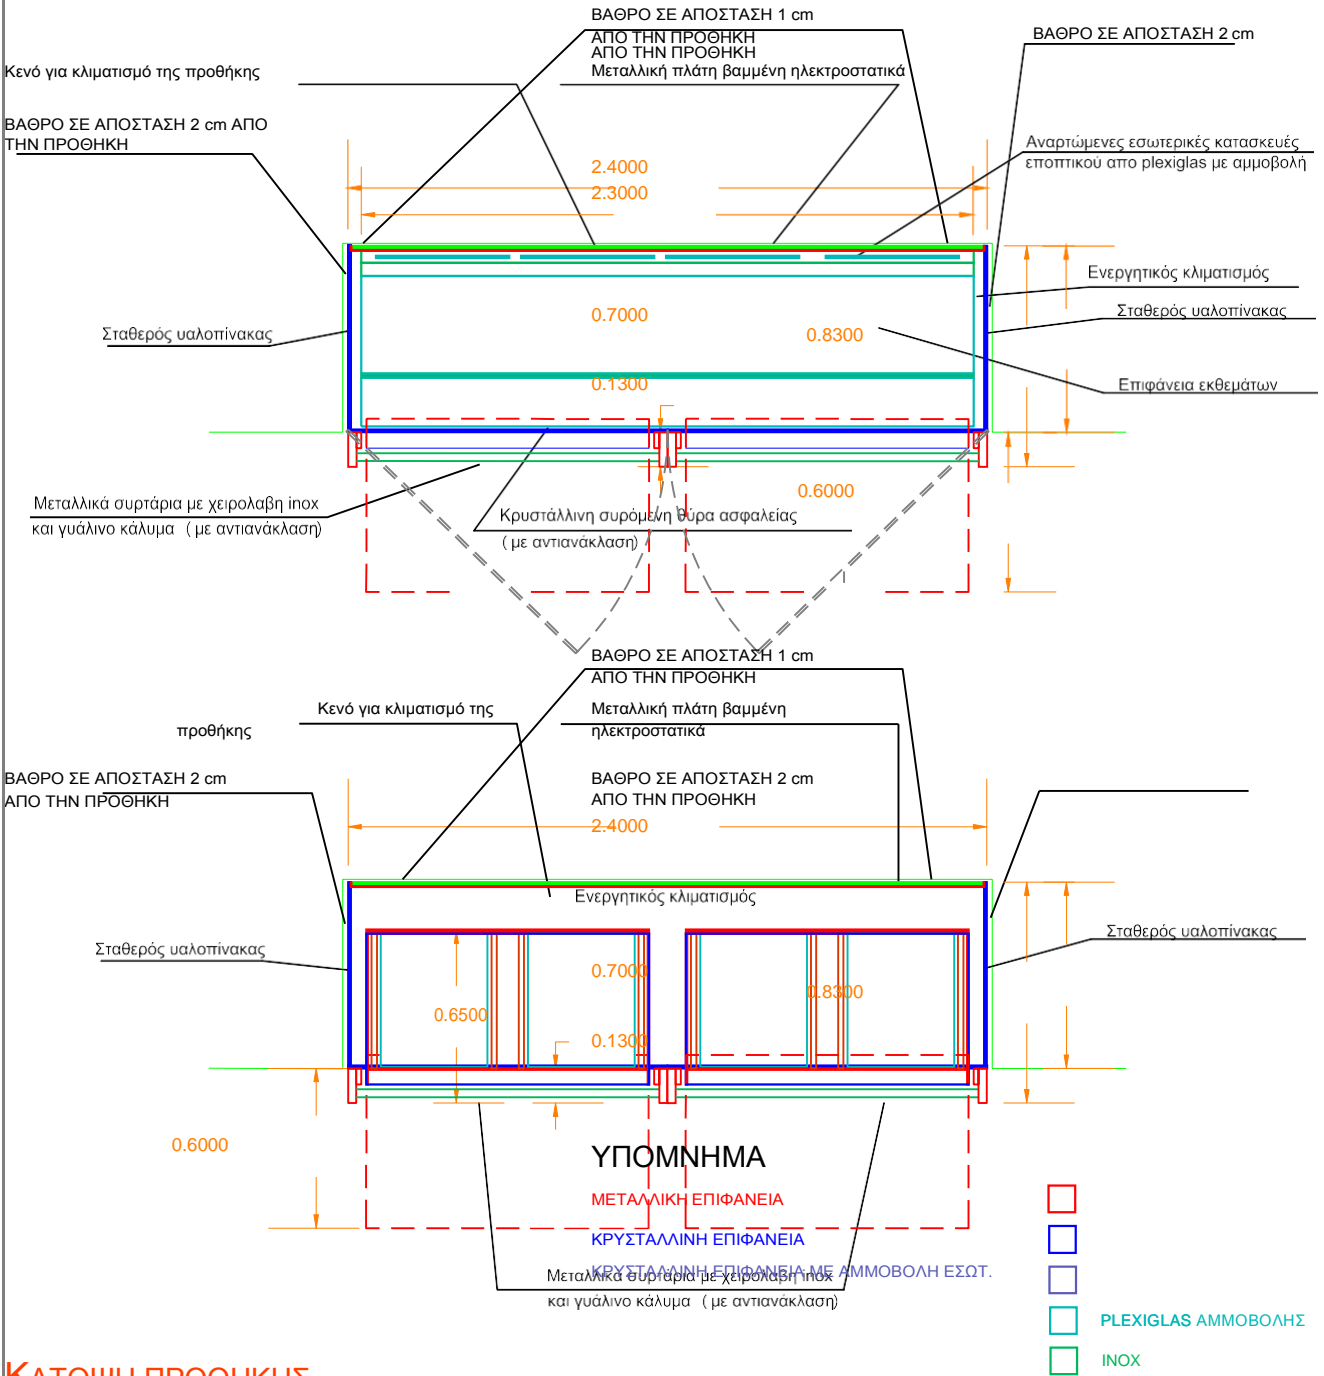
ΒΑΘΡΟ ΣΕ ΑΠΟΣΤΑΣΗ 1 cm
ΑΠΟ ΤΗΝ ΠΡΟΘΗΚΗ
ΑΠΟ ΤΗΝ ΠΡΟΘΗΚΗ
Μεταλλική πλάτη βαμμένη ηλεκτροστατικά

ΒΑΘΡΟ ΣΕ ΑΠΟΣΤΑΣΗ 2 cm

Κενό για κλιματισμό της προθήκης

ΒΑΘΡΟ ΣΕ ΑΠΟΣΤΑΣΗ 2 cm ΑΠΟ ΤΗΝ ΠΡΟΘΗΚΗ

Αναρτώμενες εσωτερικές κατασκευές εποπτικού απο plexiglas με αμμοβολή

2.4000
2.3000

Ενεργητικός κλιματισμός

Σταθερός υαλοπίνακας

0.7000
0.8300

Σταθερός υαλοπίνακας

Επιφάνεια εκθεμάτων

0.1300

0.6000

Μεταλλικά συρτάρια με χειρολαβη inox και γυάλινο κάλυμα (με αντιανάκλαση)

Κρυστάλλινη συρόμενη θύρα ασφαλείας (με αντιανάκλαση)

ΒΑΘΡΟ ΣΕ ΑΠΟΣΤΑΣΗ 1 cm
ΑΠΟ ΤΗΝ ΠΡΟΘΗΚΗ

Κενό για κλιματισμό της προθήκης

Μεταλλική πλάτη βαμμένη ηλεκτροστατικά

ΒΑΘΡΟ ΣΕ ΑΠΟΣΤΑΣΗ 2 cm ΑΠΟ ΤΗΝ ΠΡΟΘΗΚΗ

ΒΑΘΡΟ ΣΕ ΑΠΟΣΤΑΣΗ 2 cm
ΑΠΟ ΤΗΝ ΠΡΟΘΗΚΗ

2.4000

Ενεργητικός κλιματισμός

Σταθερός υαλοπίνακας

Σταθερός υαλοπίνακας

0.7000
0.6500
0.8300
0.1300

0.6000

ΥΠΟΜΝΗΜΑ
ΜΕΤΑΛΛΙΚΗ ΕΠΙΦΑΝΕΙΑ
ΚΡΥΣΤΑΛΛΙΝΗ ΕΠΙΦΑΝΕΙΑ
ΚΡΥΣΤΑΛΛΙΝΗ ΕΠΙΦΑΝΕΙΑ ΜΕ ΑΜΜΟΒΟΛΗ ΕΣΩΤ.
Μεταλλικά συρτάρια με χειρολαβη inox και γυάλινο κάλυμα (με αντιανάκλαση)
PLEXIGLAS ΑΜΜΟΒΟΛΗΣ
INOX

ΚΑΤΟΨΗ ΠΡΟΘΗΚΗΣ